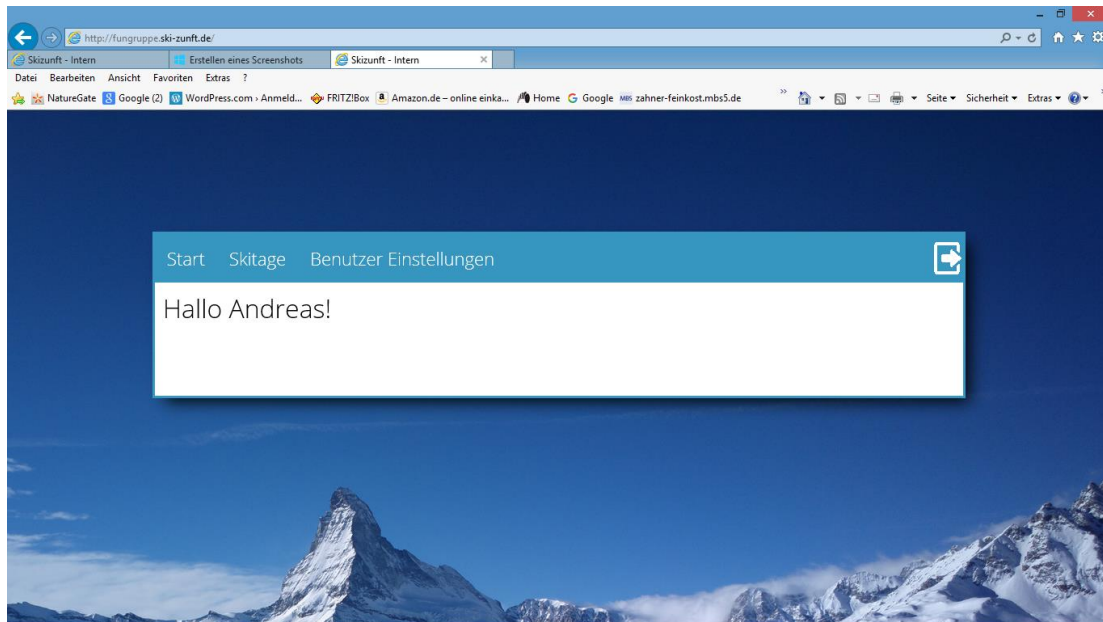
http://fungruppe.ski-zunft.de/

Skizunft - Intern
Erstellen eines Screenshots
Skizunft - Intern

Datei Bearbeiten Ansicht Favoriten Extras ?

NatureGate Google (2) WordPress.com › Anmeld... FRITZ!Box Amazon.de – online einka... Home Google zahner-feinkost.mbs5.de

Seite ▾ Sicherheit ▾ Extras ▾

Start Skitage Benutzer Einstellungen

Hallo Andreas!